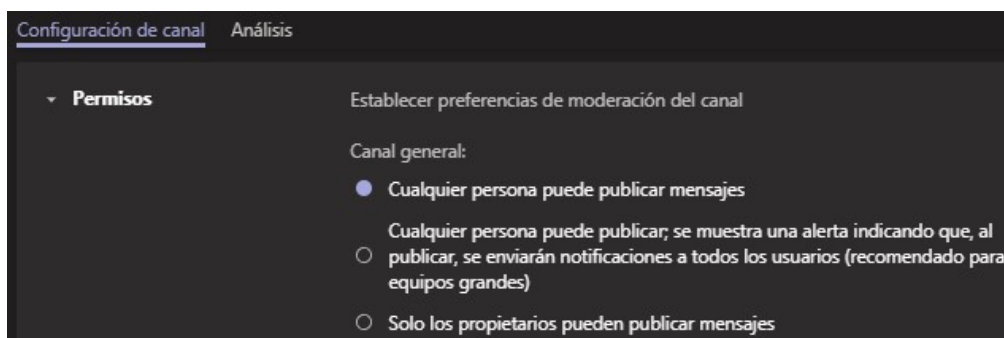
Configuración de canal Análisis

Permisos

Establecer preferencias de moderación del canal

Canal general:

Cualquier persona puede publicar mensajes

Cualquier persona puede publicar; se muestra una alerta indicando que, al publicar, se enviarán notificaciones a todos los usuarios (recomendado para equipos grandes)

Solo los propietarios pueden publicar mensajes